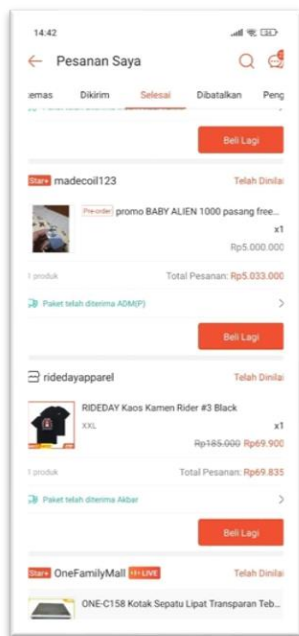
14:42

Pesanan Saya

Kemas | Dikirim | Selesai | Dibatalkan | Peng

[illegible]

Beli Lagi

Star+ madecoil123 | Telah Dinilai

Pre-order promo BABY ALIEN 1000 pasang free...

x1

Rp5.000.000

1 produk | Total Pesanan: Rp5.033.000

Paket telah diterima ADM(P)

Beli Lagi

ridedayapparel | Telah Dinilai

RIDEDAY Kaos Kamen Rider #3 Black

XXL | x1

~~Rp185.000~~ Rp69.900

1 produk | Total Pesanan: Rp69.835

Paket telah diterima Akbar

Beli Lagi

Star+ OneFamilyMall LIVE | Telah Dinilai

ONE-C158 Kotak Sepatu Lipat Transparan Teb...